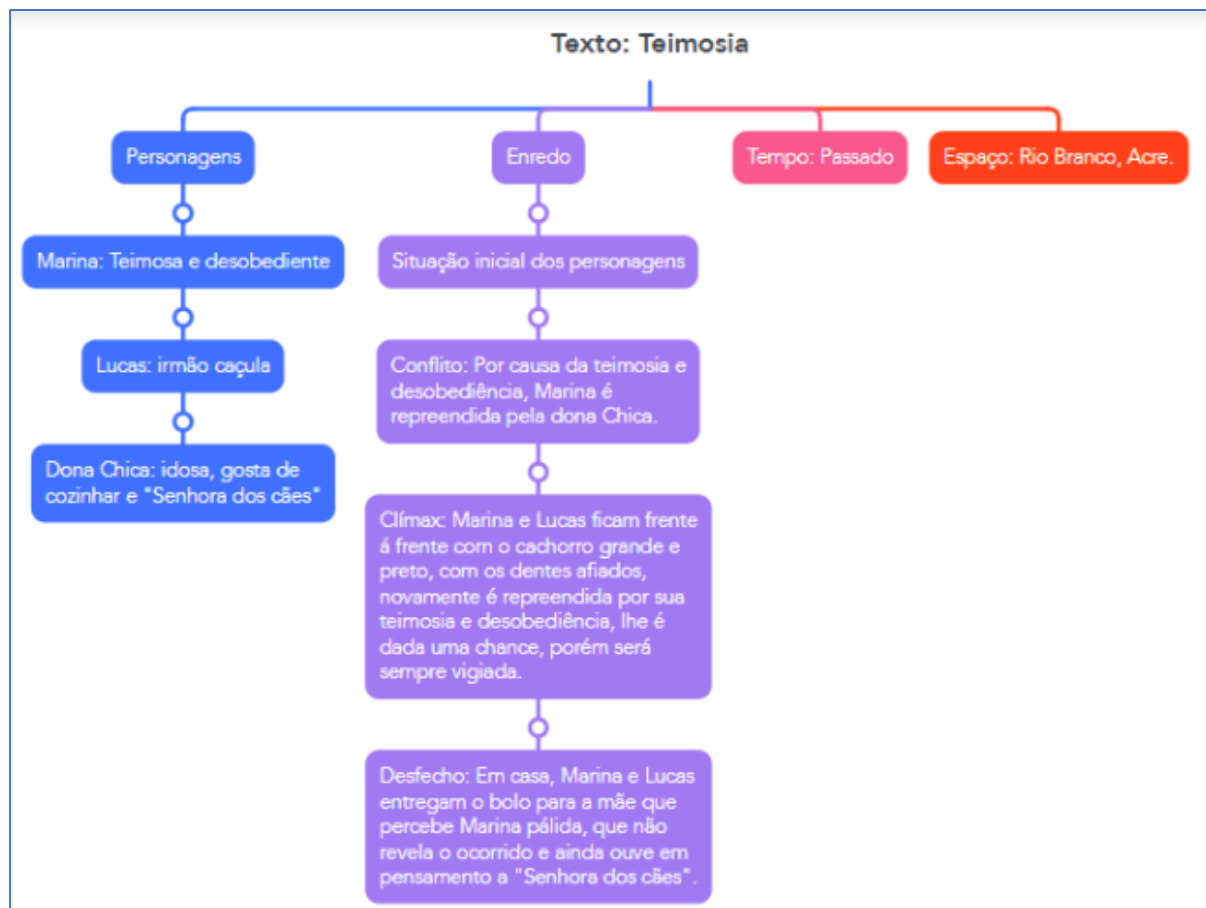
Texto: Teimosia

Personagens

Marina: Teimosa e desobediente

Lucas: irmão caçula

Dona Chica: idosa, gosta de cozinhar e "Senhora dos cães"

Enredo

Situação inicial dos personagens

Conflito: Por causa da teimosia e desobediência, Marina é repreendida pela dona Chica.

Clímax: Marina e Lucas ficam frente á frente com o cachorro grande e preto, com os dentes afiados, novamente é repreendida por sua teimosia e desobediência, lhe é dada uma chance, porém será sempre vigiada.

Desfecho: Em casa, Marina e Lucas entregam o bolo para a mãe que percebe Marina pálida, que não revela o ocorrido e ainda ouve em pensamento a "Senhora dos cães".

Tempo: Passado

Espaço: Rio Branco, Acre.